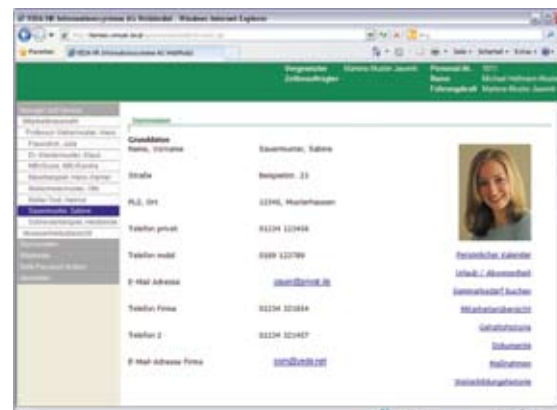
VEDA HR Informationssystem AG Wohlfahrt - Windows Internet Explorer

Favoriten

Vorgesetzter Marlene Muster Jaussnit
Zeitbeauftragter

Personal-Nr. 3211
Name Michael Hofmann-Muster
Führungskraft Marlene Muster Jaussnit

Mitarbeiterauswahl
Professor Dietermuster, Hans
Frasnitsch, Jutta
Dr. Wiedermuster, Klaus
Mitchelle, Michaela
Neuhergen Hans-Dieter
Mietermustermann, Olli
Sauermuster, Sabine

Stammdaten

Grunddaten
Name, Vorname Sauermuster, Sabine

Straße Beispielstr. 23

PLZ, Ort 12345, Musterhausen

Telefon privat 01234 123456

Telefon mobil 0169 123789

E-Mail Adresse sauer@musk.de

Telefon Firma 01234 321654

Telefon 2 01234 321457

E-Mail Adresse Firma som@veda.net

Persönlicher Kalender
Urlaub / Abwesenheit
Seminarbedarf buchen
Mitarbeiterübersicht
Gehaltshistorie
Dokumente
Maßnahmen
Weiterbildungshistorie